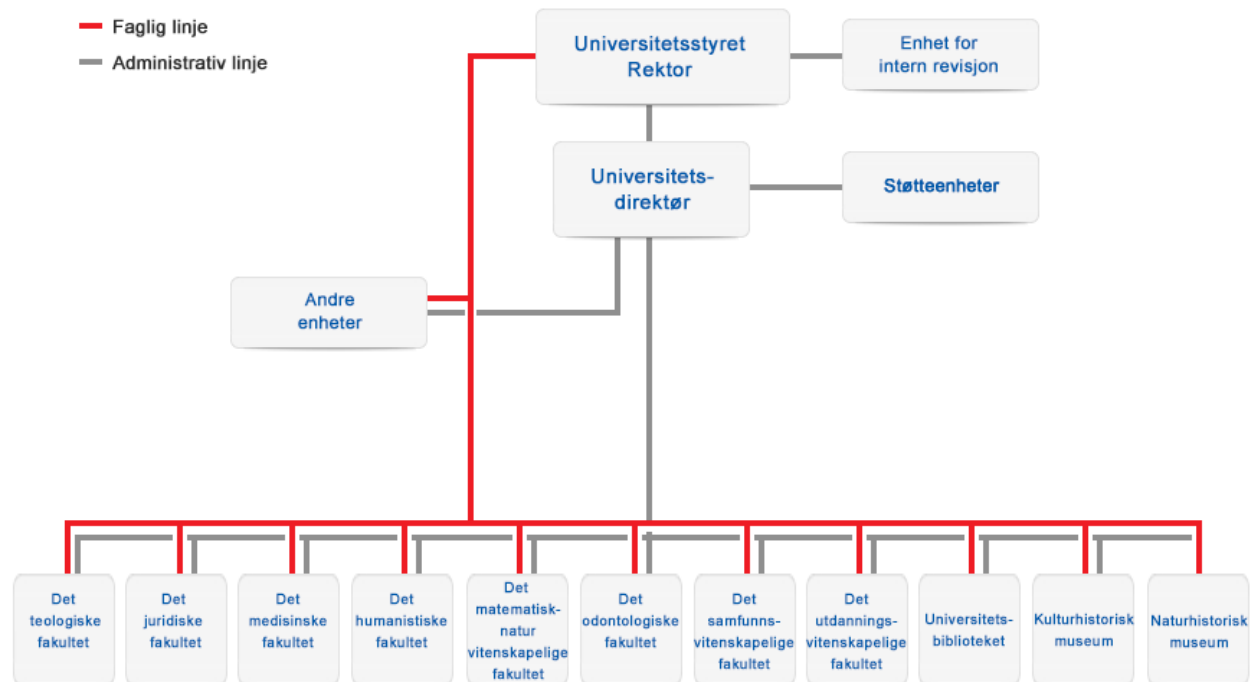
Faglig linje

Administrativ linje

Universitetsstyret
Rektor

Enhet for intern revisjon

Universitetsdirektør

Støtteenheter

Andre enheter

Det teologiske fakultet

Det juridiske fakultet

Det medisinske fakultet

Det humanistiske fakultet

Det matematisk-natur vitenskapelige fakultet

Det odontologiske fakultet

Det samfunnsvitenskapelige fakultet

Det utdanningsvitenskapelige fakultet

Universitetsbiblioteket

Kulturhistorisk museum

Naturhistorisk museum